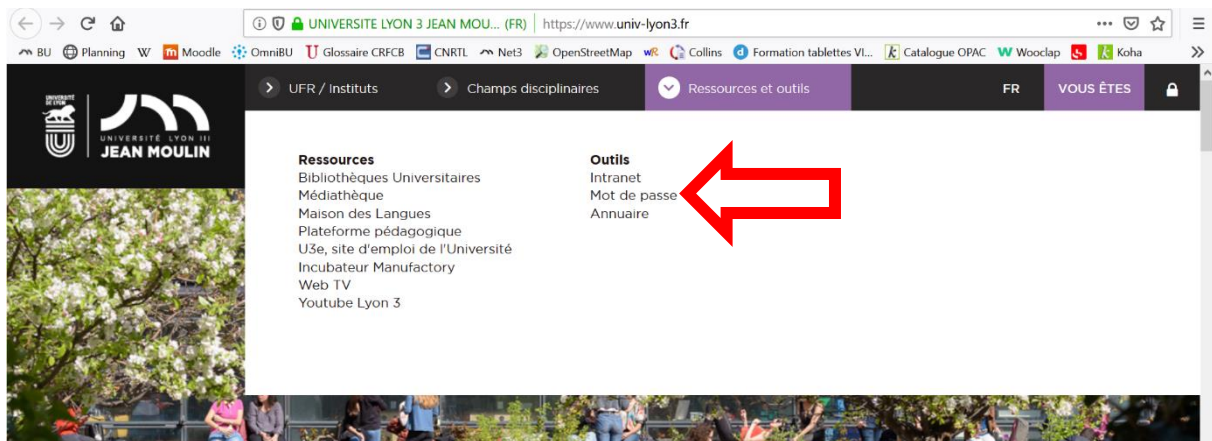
UNIVERSITE LYON 3 JEAN MOU... (FR) | https://www.univ-lyon3.fr

BU Planning W Moodle OmniBU Glossaire CRFCB CNRTL Net3 OpenStreetMap Collins Formation tablettes VI... Catalogue OPAC Wooclap Koha

UNIVERSITÉ DE LYON

UNIVERSITÉ LYON III JEAN MOULIN

UFR / Instituts Champs disciplinaires Ressources et outils FR VOUS ÊTES

Ressources
Bibliothèques Universitaires
Médiathèque
Maison des Langues
Plateforme pédagogique
U3e, site d'emploi de l'Université
Incubateur Manufactory
Web TV
Youtube Lyon 3

Outils
Intranet
Mot de passe
Annuaire